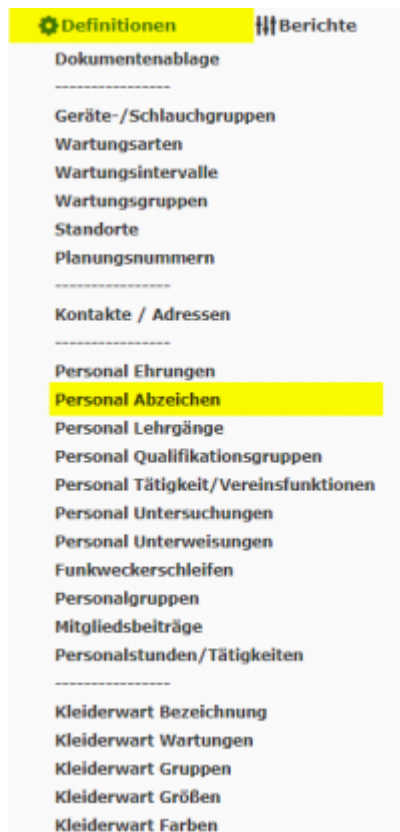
Definitionen Berichte

Dokumentenablage
----------------
Geräte-/Schlauchgruppen
Wartungsarten
Wartungsintervalle
Wartungsgruppen
Standorte
Planungsnummern
----------------
Kontakte / Adressen
----------------
Personal Ehrungen
Personal Abzeichen
Personal Lehrgänge
Personal Qualifikationsgruppen
Personal Tätigkeit/Vereinsfunktionen
Personal Untersuchungen
Personal Unterweisungen
Funkweckerschleifen
Personalgruppen
Mitgliedsbeiträge
Personalstunden/Tätigkeiten
----------------
Kleiderwart Bezeichnung
Kleiderwart Wartungen
Kleiderwart Gruppen
Kleiderwart Größen
Kleiderwart Farben